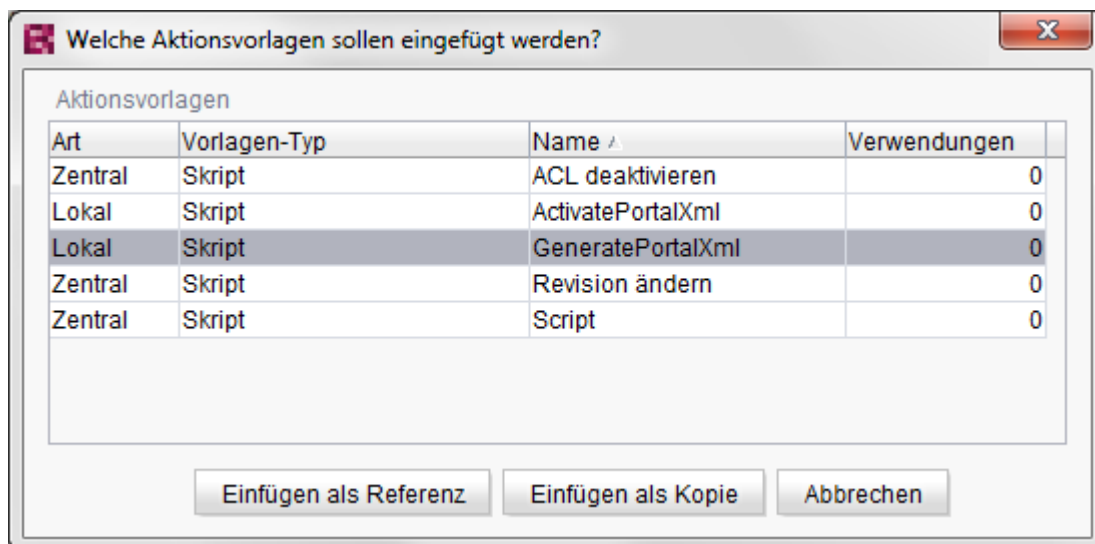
Welche Aktionsvorlagen sollen eingefügt werden?

Aktionsvorlagen

| Art | Vorlagen-Typ | Name | Verwendungen |
|---|---|---|---|
| Zentral | Skript | ACL deaktivieren | 0 |
| Lokal | Skript | ActivatePortalXml | 0 |
| Lokal | Skript | GeneratePortalXml | 0 |
| Zentral | Skript | Revision ändern | 0 |
| Zentral | Skript | Script | 0 |

Einfügen als Referenz | Einfügen als Kopie | Abbrechen